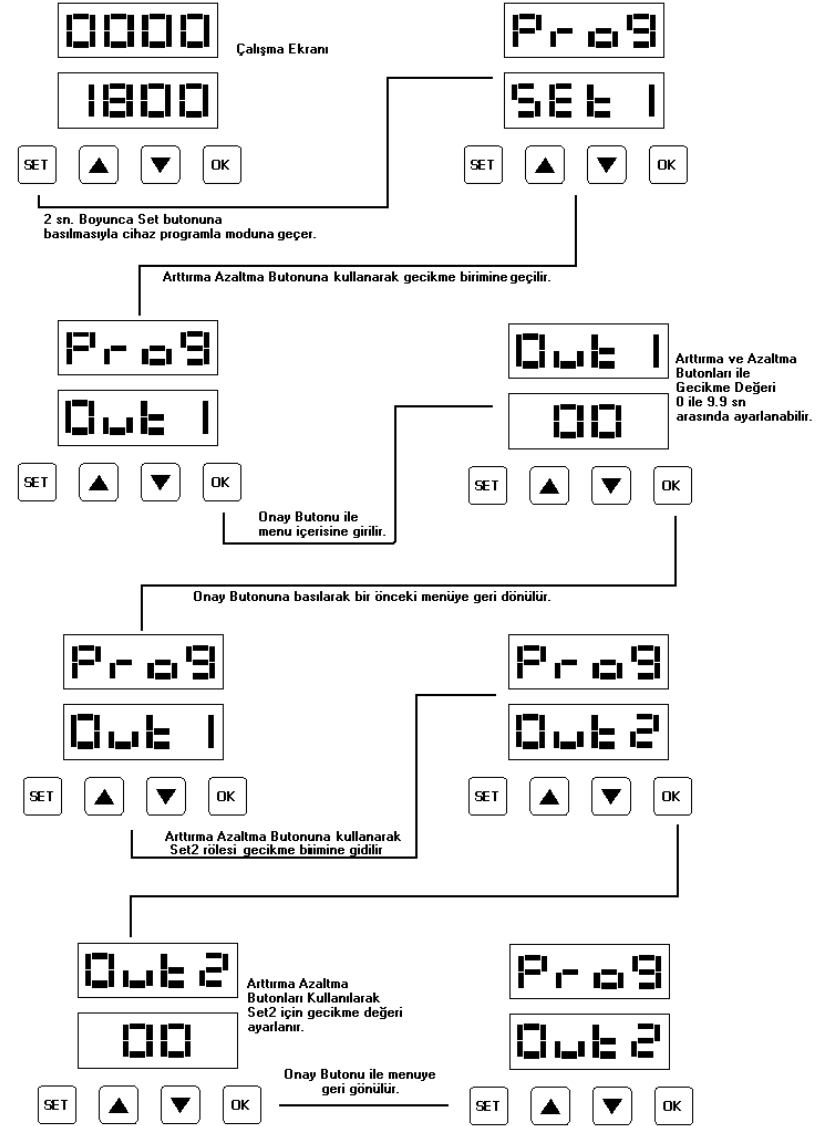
0000

Çalışma Ekranı

1800

SET ▲ ▼ OK

Prog

SEt 1

SET ▲ ▼ OK

2 sn. Boyunca Set butonuna basılmasıyla cihaz programla moduna geçer.

Arttırma Azaltma Butonuna kullanarak gecikme birimine geçilir.

Prog

Out 1

SET ▲ ▼ OK

Onay Butonu ile menu içerisine girilir.

Out 1

00

Arttırma ve Azaltma Butonları ile Gecikme Değeri 0 ile 9.9 sn arasında ayarlanabilir.

SET ▲ ▼ OK

Onay Butonuna basılarak bir önceki menüye geri dönülür.

Prog

Out 1

SET ▲ ▼ OK

Prog

Out2

SET ▲ ▼ OK

Arttırma Azaltma Butonuna kullanarak Set2 rölesi gecikme biiimine gidilir

Out2

00

Arttırma Azaltma Butonları Kullanılarak Set2 için gecikme değeri ayarlanır.

SET ▲ ▼ OK

Onay Butonu ile menuye geri gönülür.

Prog

Out2

SET ▲ ▼ OK